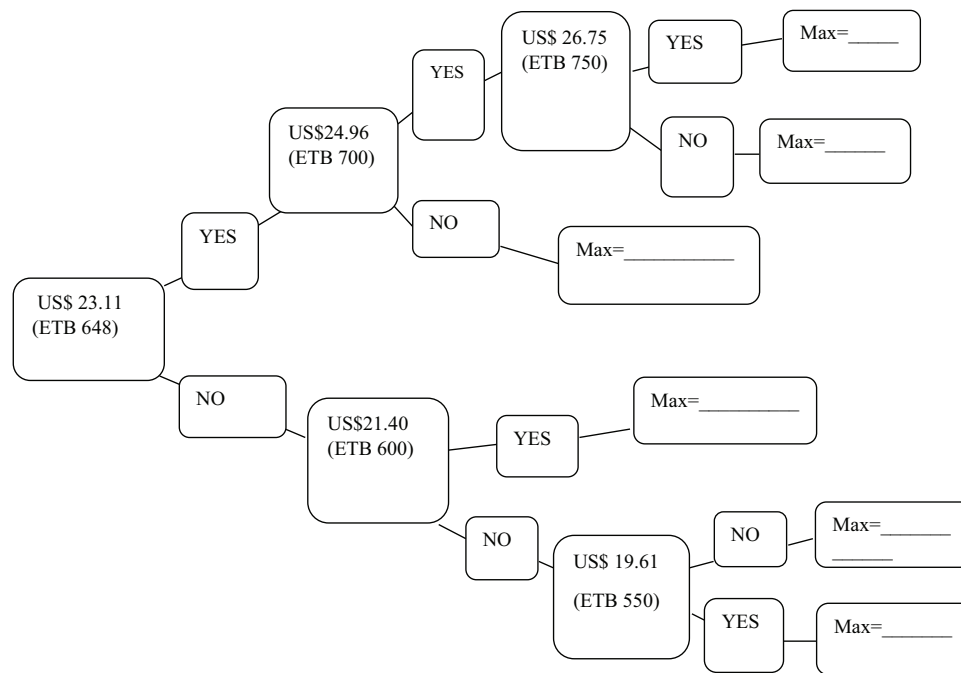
US$ 23.11
(ETB 648)

YES

US$24.96
(ETB 700)

YES

US$ 26.75
(ETB 750)

YES

Max=_____

NO

Max=______

NO

Max=___________

NO

US$21.40
(ETB 600)

YES

Max=__________

NO

US$ 19.61
(ETB 550)

NO

Max=_______
______

YES

Max=_______